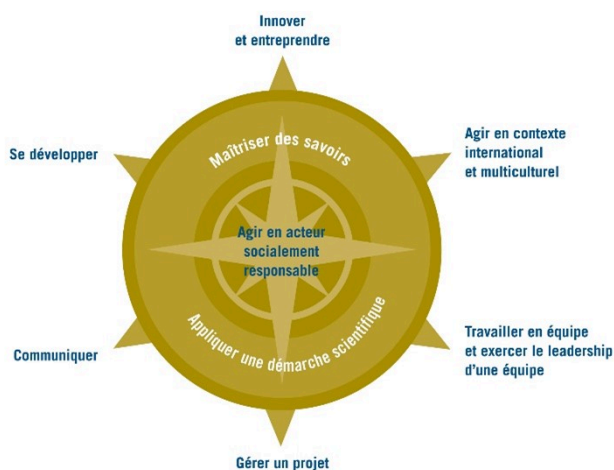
Innover
et entreprendre

Se développer

Agir en contexte
international
et multiculturel

Maîtriser des savoirs

Agir en acteur
socialement
responsable

Appliquer une démarche scientifique

Communiquer

Travailler en équipe
et exercer le leadership
d'une équipe

Gérer un projet